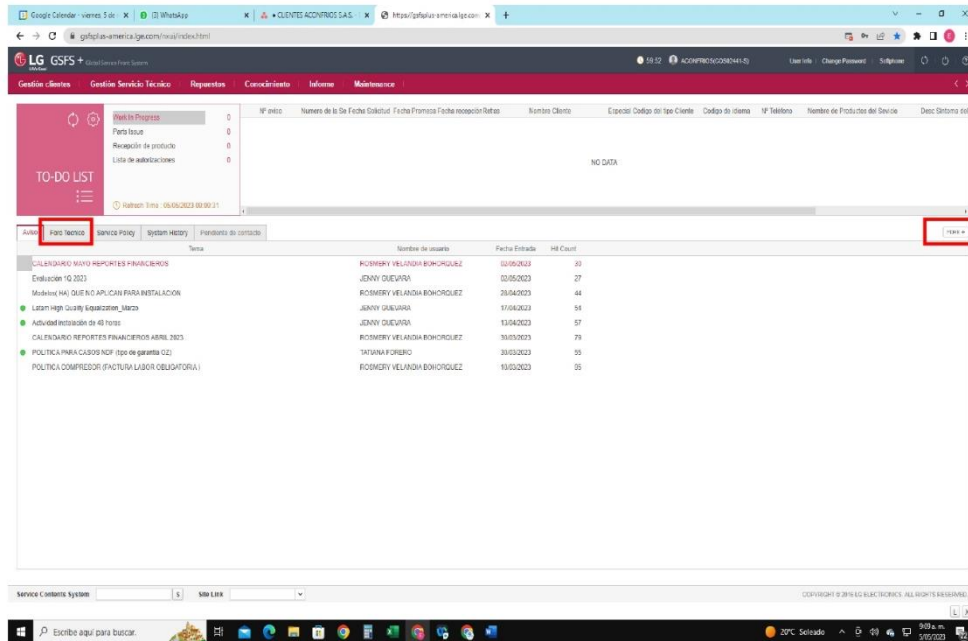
Google Calendar - viernes 5 de | (3) WhatsApp | • CLIENTES ACONFRIOS S.A.S. | https://gsfsplus-america.lge.com

gsfsplus-america.lge.com/rwai/index.html

LG GSFS + Global Service Front System

59:52 ACONFRIOS(GO582441-S) User Info | Change Password | Softphone

Gestión clientes | Gestión Servicio Técnico | Repuestos | Conocimiento | Informe | Maintenance

TO-DO LIST

| | |
|---|---|
| Work In Progress | 0 |
| Parts Issue | 0 |
| Recepción de producto | 0 |
| Lista de autorizaciones | 0 |

Refresh Time : 05/05/2023 09:09:31

Nº aviso | Numero de la Se | Fecha Solicitud | Fecha Promesa | Fecha recepción | Retiro | Nombre Cliente | Especial | Codigo del tipo Cliente | Codigo de idioma | Nº Telefono | Nombre de Productos del Servico | Desc Sintoma del

NO DATA

Aviso | Foro Tecnico | Service Policy | System History | Pendiente de contacto

more +

| Tema | Nombre de usuario | Fecha Entrada | Hit Count |
|---|---|---|---|
| CALENDARIO MAYO REPORTES FINANCIEROS | ROSMERY VELANDIA BOHORQUEZ | 03/05/2023 | 30 |
| Evaluación 1Q 2023 | JENNY GUEVARA | 02/05/2023 | 27 |
| Modelos( HA) QUE NO APLICAN PARA INSTALACION | ROSMERY VELANDIA BOHORQUEZ | 28/04/2023 | 44 |
| Latam High Quality Equalization_Marzo | JENNY GUEVARA | 17/04/2023 | 54 |
| Actividad instalación de 48 horas | JENNY GUEVARA | 13/04/2023 | 57 |
| CALENDARIO REPORTES FINANCIEROS ABRIL 2023 | ROSMERY VELANDIA BOHORQUEZ | 30/03/2023 | 79 |
| POLITICA PARA CASOS NDF (tipo de garantia OZ) | TATIANA FORERO | 30/03/2023 | 55 |
| POLITICA COMPRESOR (FACTURA LABOR OBLIGATORIA) | ROSMERY VELANDIA BOHORQUEZ | 10/03/2023 | 55 |

Service Contents System | Site Link

COPYRIGHT © 2016 LG ELECTRONICS. ALL RIGHTS RESERVED.

Escribe aquí para buscar.

20°C Soleado 9:09 a. m. 5/05/2023